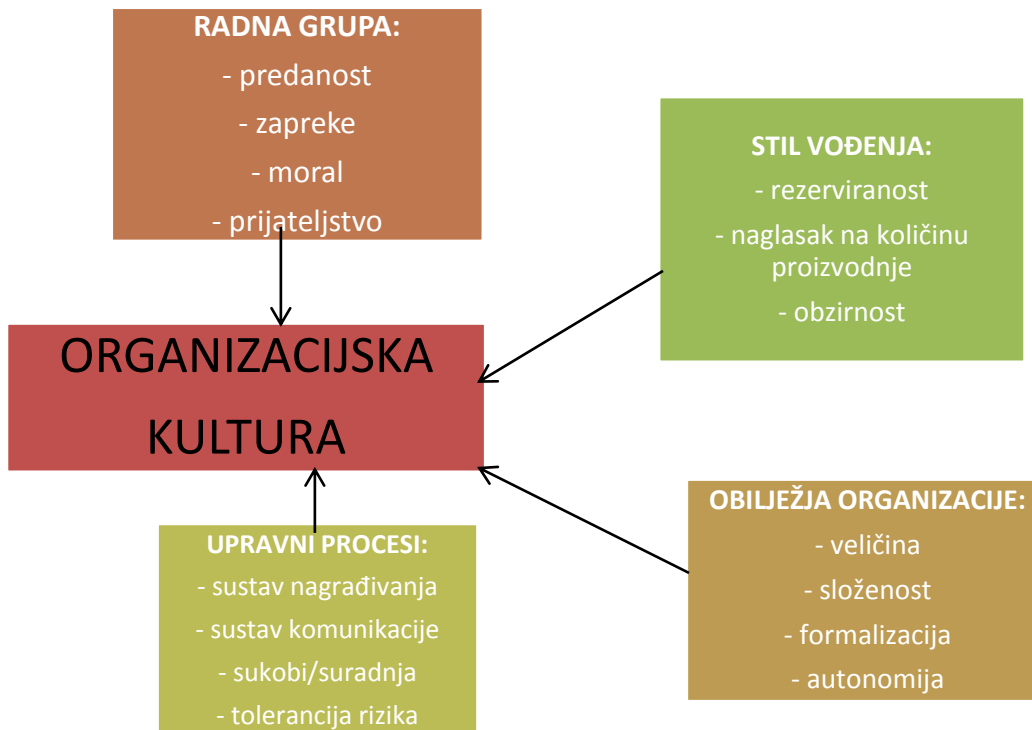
RADNA GRUPA:
- predanost
- zapreke
- moral
- prijateljstvo

STIL VOĐENJA:
- rezerviranost
- naglasak na količinu proizvodnje
- obzirnost

ORGANIZACIJSKA KULTURA

UPRAVNI PROCESI:
- sustav nagrađivanja
- sustav komunikacije
- sukobi/suradnja
- tolerancija rizika

OBILJEŽJA ORGANIZACIJE:
- veličina
- složenost
- formalizacija
- autonomija